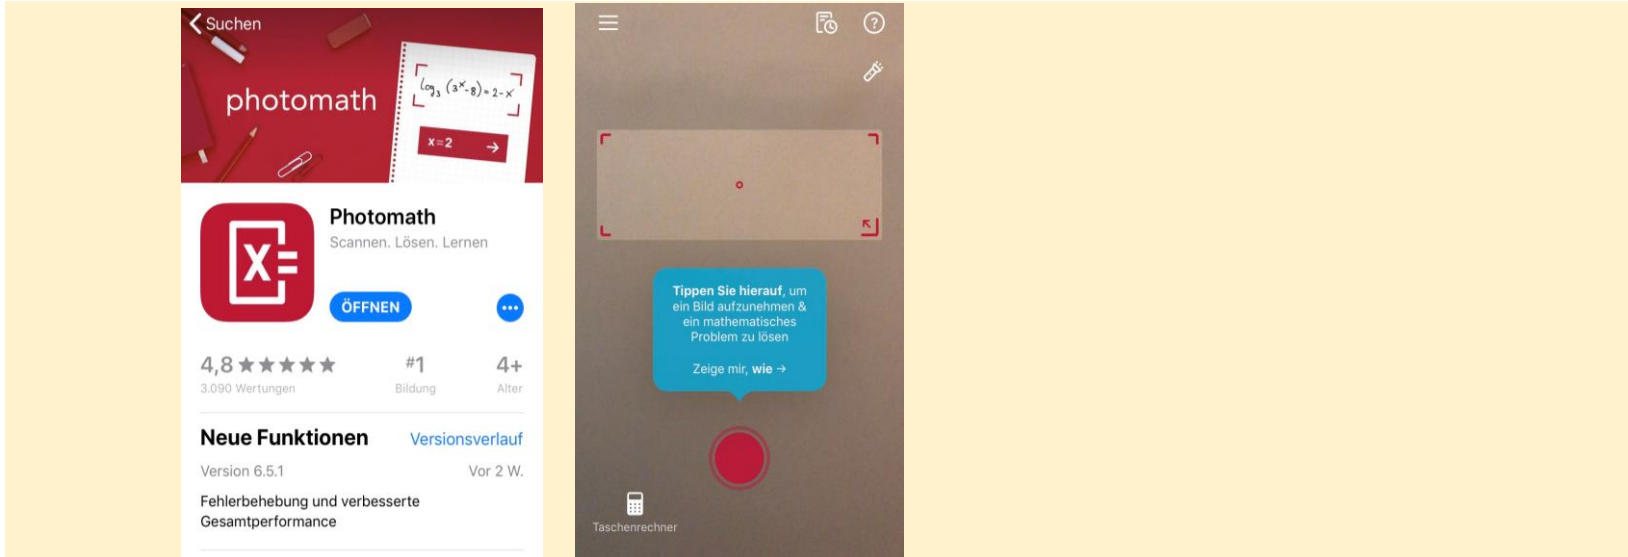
Suchen

photomath

$\log_3(3^x-8)=2-x$

x=2

Photomath
Scannen. Lösen. Lernen

ÖFFNEN

4,8 ★★★★★
3.090 Wertungen

#1
Bildung

4+
Alter

Neue Funktionen
Versionsverlauf

Version 6.5.1
Vor 2 W.

Fehlerbehebung und verbesserte Gesamtperformance

Tippen Sie hierauf, um ein Bild aufzunehmen & ein mathematisches Problem zu lösen

Zeige mir, wie →

Taschenrechner